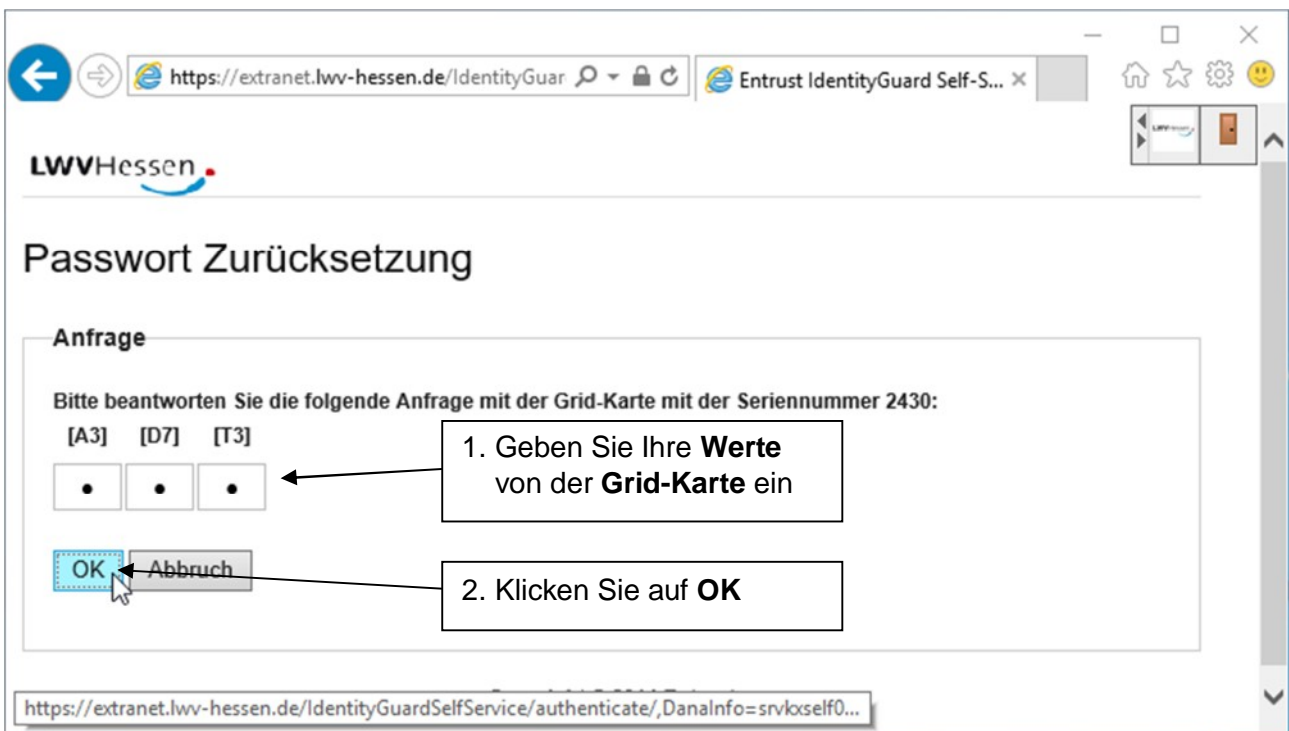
https://extranet.lwv-hessen.de/IdentityGuar

Entrust IdentityGuard Self-S...

LWVHessen

Passwort Zurücksetzung

Anfrage

Bitte beantworten Sie die folgende Anfrage mit der Grid-Karte mit der Seriennummer 2430:

[A3] [D7] [T3]

• • •

1. Geben Sie Ihre **Werte** von der **Grid-Karte** ein

OK Abbruch

2. Klicken Sie auf **OK**

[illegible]

https://extranet.lwv-hessen.de/IdentityGuardSelfService/authenticate/,DanaInfo=srvkxself0...